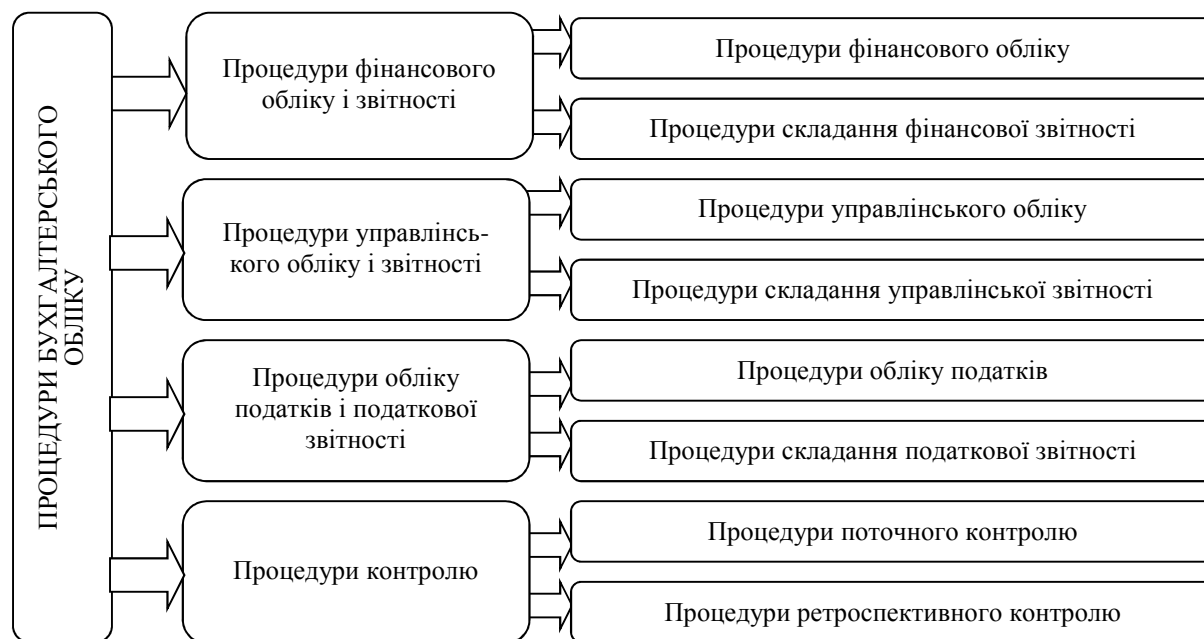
ПРОЦЕДУРИ БУХГАЛТЕРСЬКОГО ОБЛІКУ

Процедури фінансового обліку і звітності

Процедури фінансового обліку

Процедури складання фінансової звітності

Процедури управлінського обліку і звітності

Процедури управлінського обліку

Процедури складання управлінської звітності

Процедури обліку податків і податкової звітності

Процедури обліку податків

Процедури складання податкової звітності

Процедури контролю

Процедури поточного контролю

Процедури ретроспективного контролю